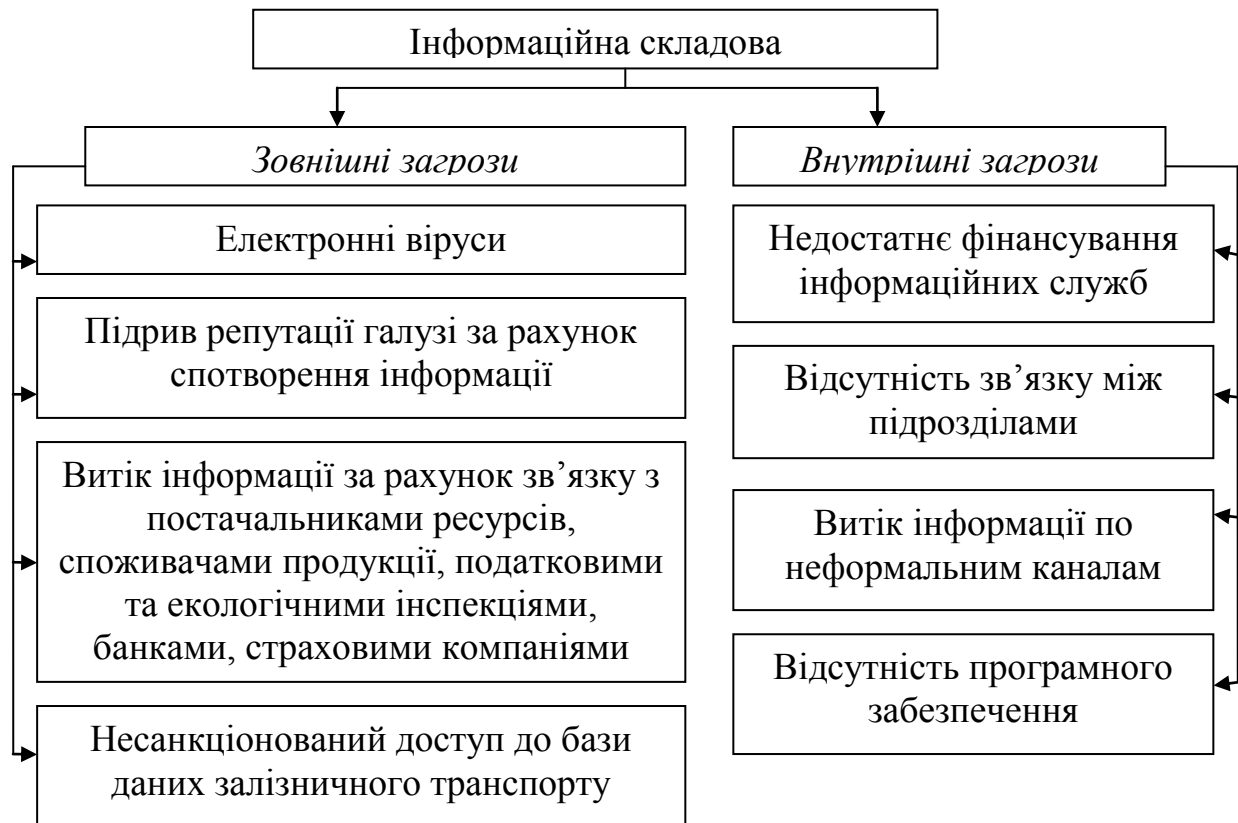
Інформаційна складова

Зовнішні загрози

Електронні віруси

Підрив репутації галузі за рахунок спотворення інформації

Витік інформації за рахунок зв’язку з постачальниками ресурсів, споживачами продукції, податковими та екологічними інспекціями, банками, страховими компаніями

Несанкціонований доступ до бази даних залізничного транспорту

Внутрішні загрози

Недостатнє фінансування інформаційних служб

Відсутність зв’язку між підрозділами

Витік інформації по неформальним каналам

Відсутність програмного забезпечення